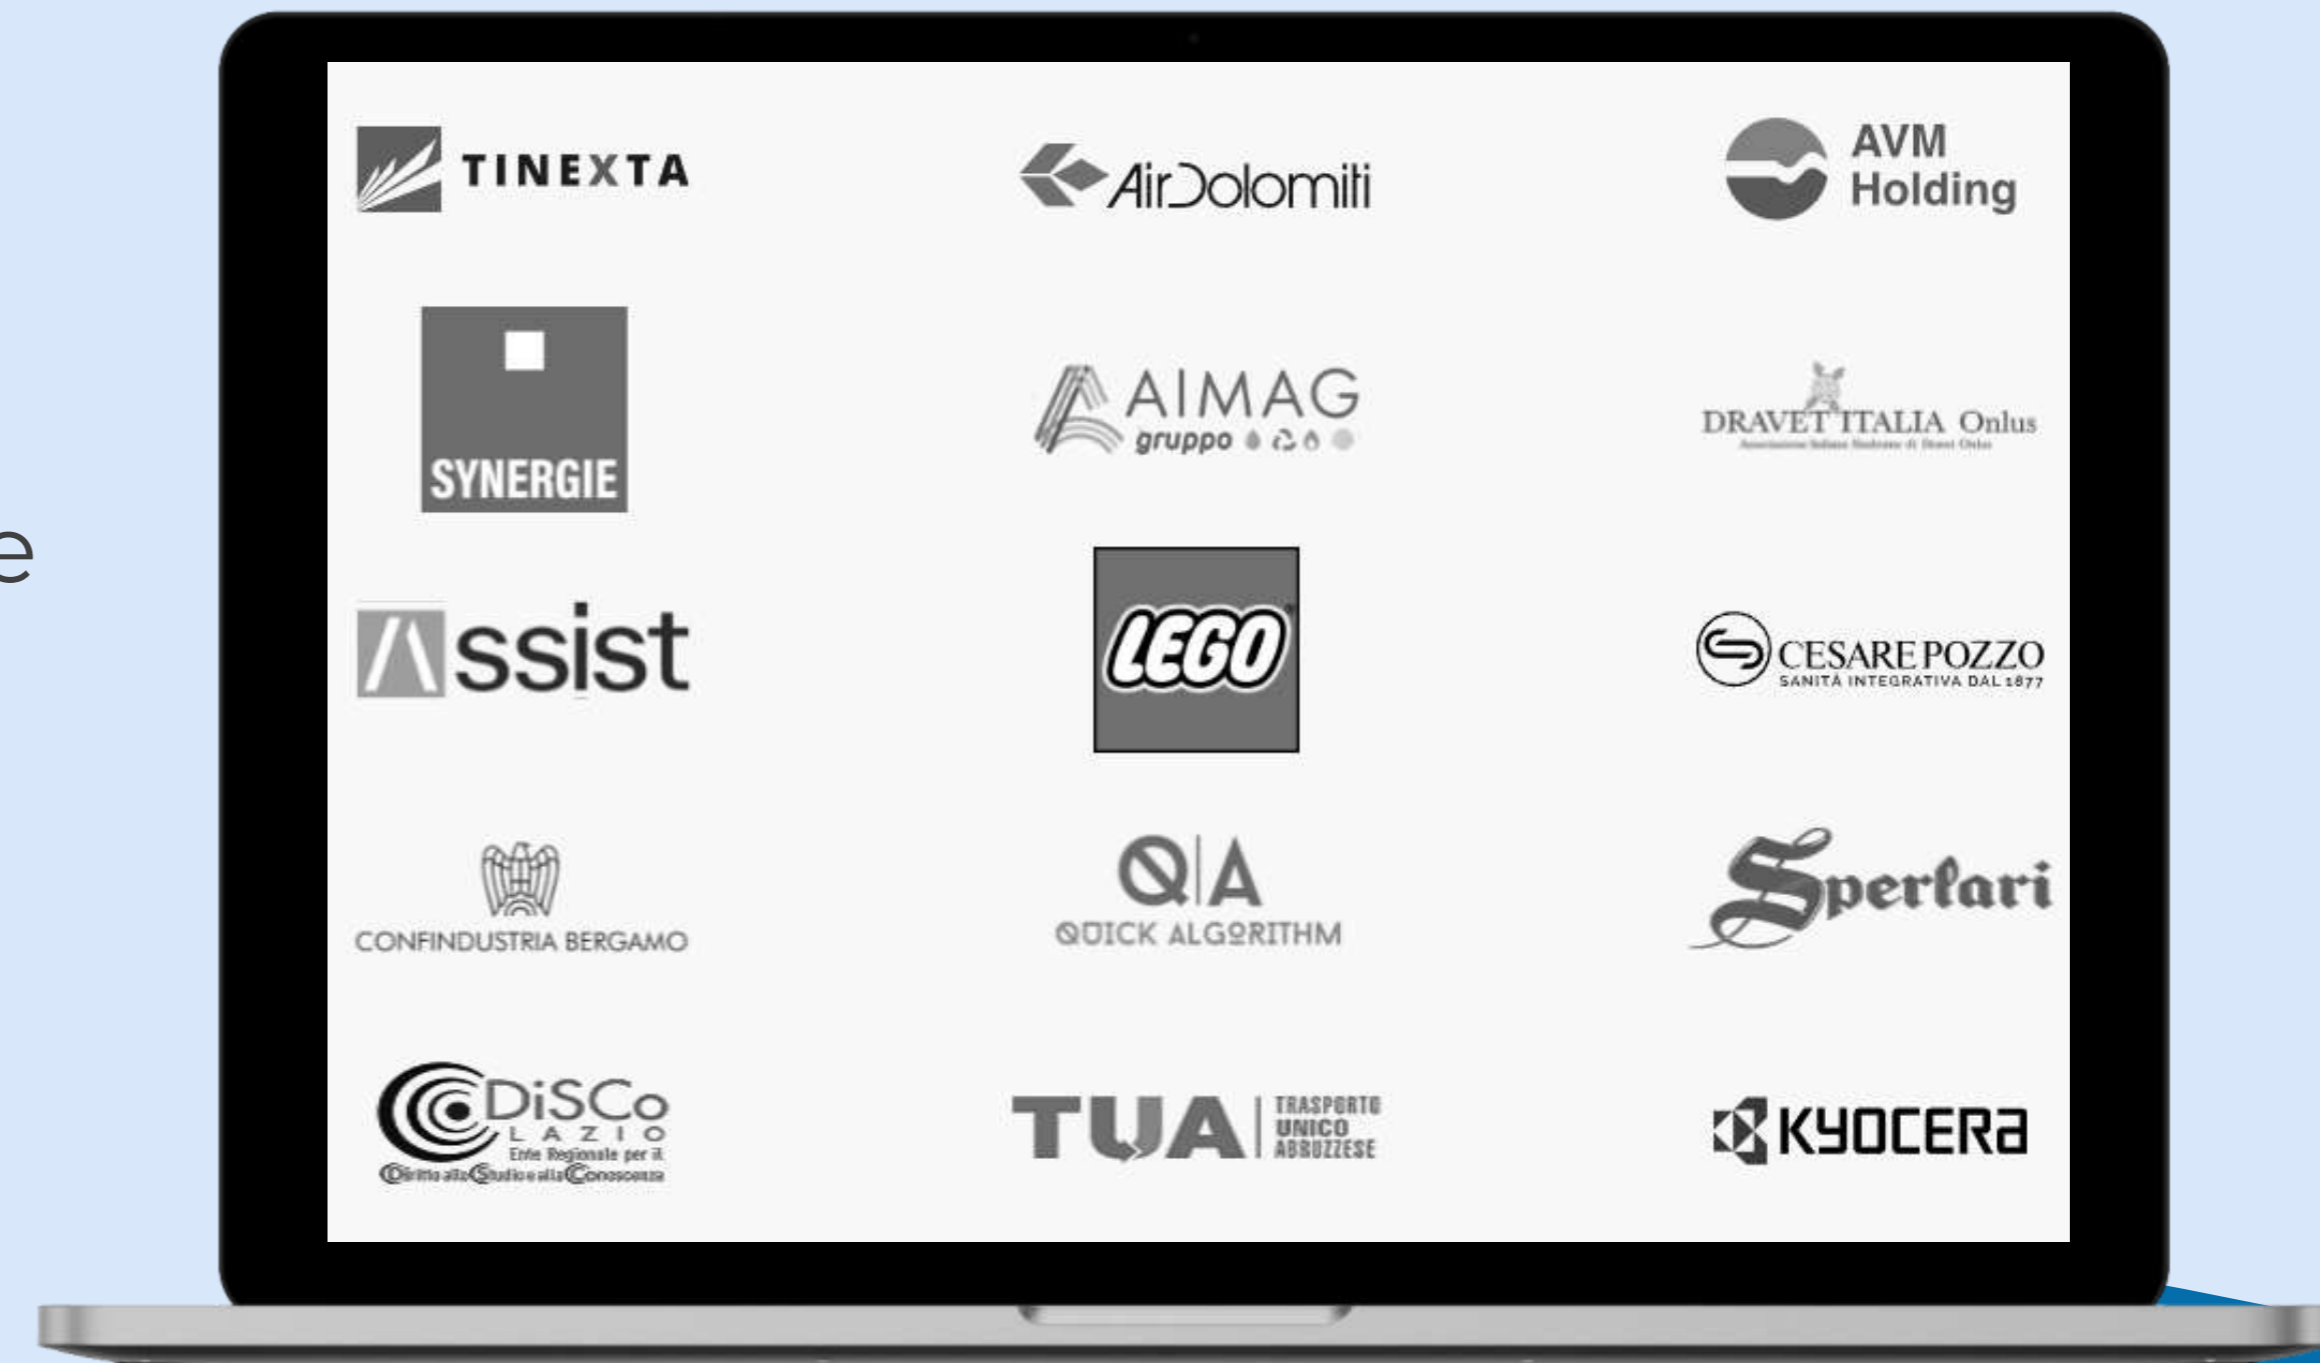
e

TINEXTA

AirDolomiti

AVM Holding

SYNERGIE

AIMAG gruppo

DRAVET ITALIA Onlus
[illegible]

Assist

LEGO

CESARE POZZO
SANITÀ INTEGRATIVA DAL 1877

CONFINDUSTRIA BERGAMO

Q|A
QUICK ALGORITHM

Sperlari

DiSCo
LAZIO
Ente Regionale per il Diritto allo Studio e alla Conoscenza

TUA TRASPORTO UNICO ABRUZZESE

KYOCERA